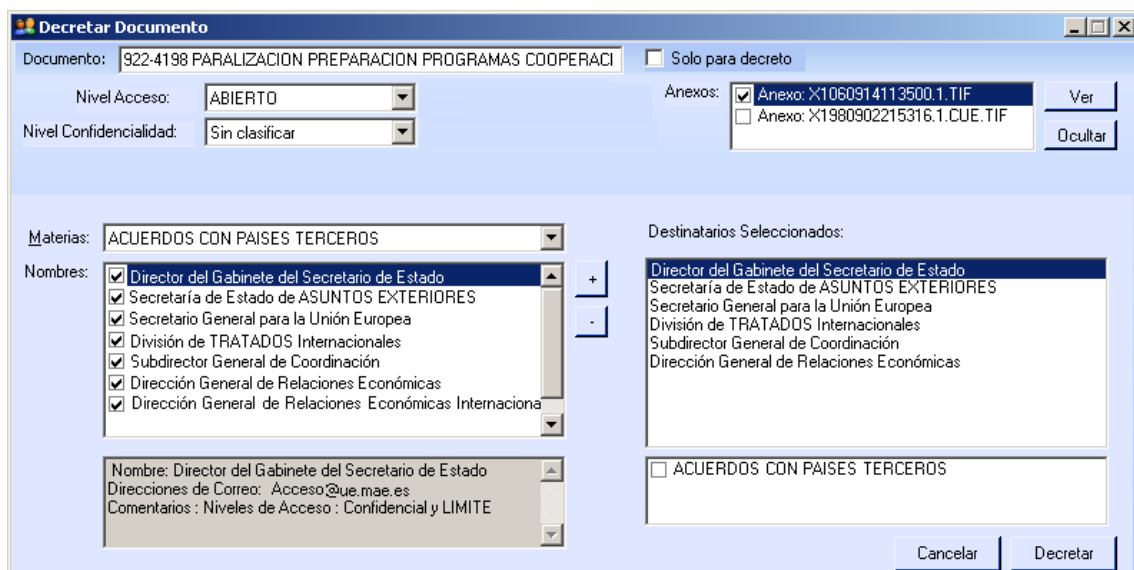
Decretar Documento

Documento: 922-4198 PARALIZACION PREPARACION PROGRAMAS COOPERACI

Solo para decreto

Nivel Acceso: ABIERTO

Nivel Confidencialidad: Sin clasificar

Anexos: Anexo: X1060914113500.1.TIF
Anexo: X1980902215316.1.CUE.TIF

Ver

Ocultar

Materias: ACUERDOS CON PAISES TERCEROS

Nombres:
Director del Gabinete del Secretario de Estado
Secretaría de Estado de ASUNTOS EXTERIORES
Secretario General para la Unión Europea
División de TRATADOS Internacionales
Subdirector General de Coordinación
Dirección General de Relaciones Económicas
Dirección General de Relaciones Económicas Internaciona

+

-

Nombre: Director del Gabinete del Secretario de Estado
Direcciones de Correo: Acceso@ue.mae.es
Comentarios : Niveles de Acceso : Confidencial y LIMITE

Destinatarios Seleccionados:
Director del Gabinete del Secretario de Estado
Secretaría de Estado de ASUNTOS EXTERIORES
Secretario General para la Unión Europea
División de TRATADOS Internacionales
Subdirector General de Coordinación
Dirección General de Relaciones Económicas

ACUERDOS CON PAISES TERCEROS

Cancelar

Decretar